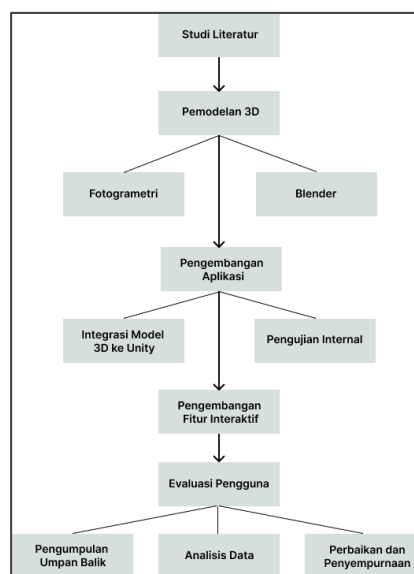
Studi Literatur

Pemodelan 3D

Fotogrametri

Blender

Pengembangan Aplikasi

Integrasi Model 3D ke Unity

Pengujian Internal

Pengembangan Fitur Interaktif

Evaluasi Pengguna

Pengumpulan Umpan Balik

Analisis Data

Perbaikan dan Penyempurnaan